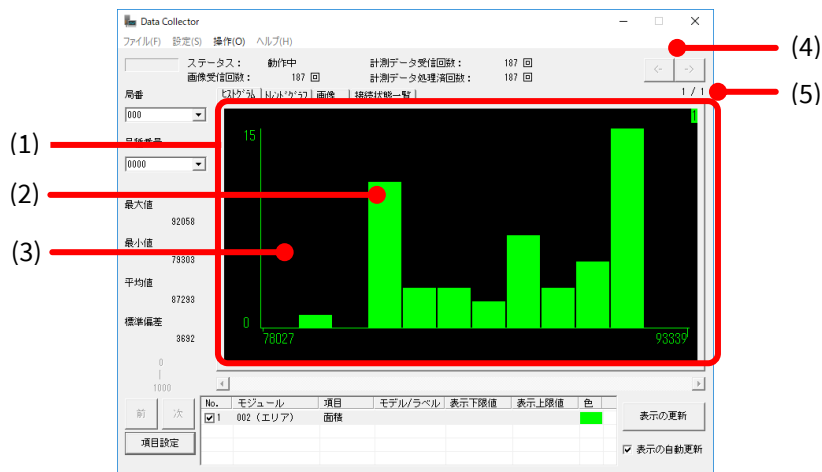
Data Collector

ファイル(F) 設定(S) 操作(O) ヘルプ(H)

ステータス： 動作中
画像受信回数： 187 回
計測データ受信回数： 187 回
計測データ処理済回数： 187 回

<- ->

1 / 1

局番
000

ヒストグラム | トレンドグラフ | 画像 | 接続状態一覧

最新番号
0000

最大値
92058

最小値
79303

平均値
87293

標準偏差
3692

0
1000

15
0
78027
93339

(1)
(2)
(3)
(4)
(5)

前 次

項目設定

| No. | モジュール | 項目 | モデル/ラベル | 表示下限値 | 表示上限値 | 色 |
|---|---|---|---|---|---|---|
| ☑1 | 002（エリア） | 面積 | | | | |

表示の更新

☑ 表示の自動更新